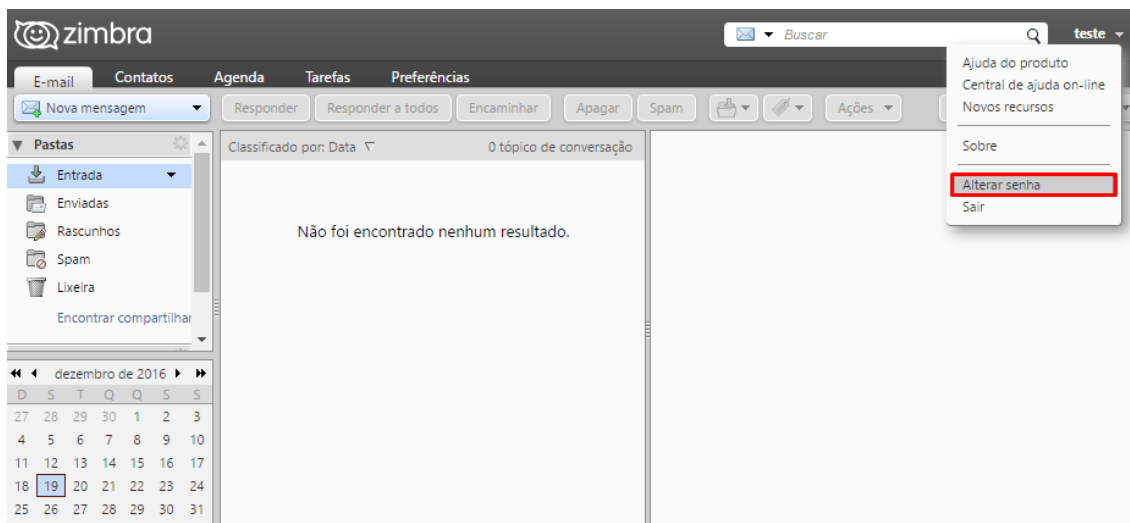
zimbra

Buscar

teste

E-mail Contatos Agenda Tarefas Preferências

Nova mensagem

Responder Responder a todos Encaminhar Apagar Spam Ações

Ajuda do produto
Central de ajuda on-line
Novos recursos

Sobre

Alterar senha
Sair

Pastas

Entrada
Enviadas
Rascunhos
Spam
Lixeira

Encontrar compartilhar

Classificado por: Data

0 tópico de conversação

Não foi encontrado nenhum resultado.

dezembro de 2016

| D | S | T | Q | Q | S | S |
|---|---|---|---|---|---|---|
| 27 | 28 | 29 | 30 | 1 | 2 | 3 |
| 4 | 5 | 6 | 7 | 8 | 9 | 10 |
| 11 | 12 | 13 | 14 | 15 | 16 | 17 |
| 18 | 19 | 20 | 21 | 22 | 23 | 24 |
| 25 | 26 | 27 | 28 | 29 | 30 | 31 |